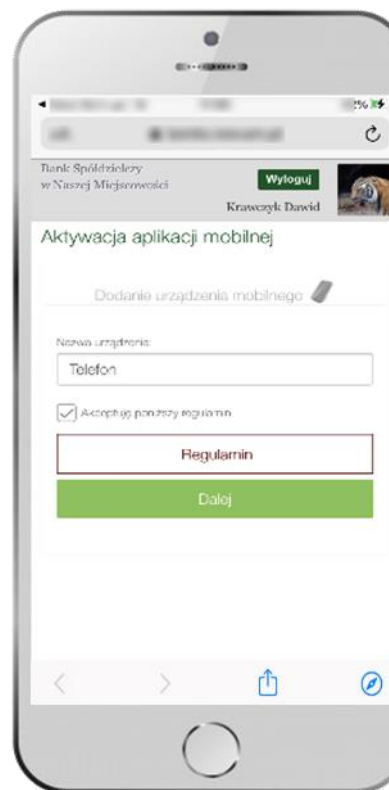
Bank Spółdzielczy w Naszej Miejscowości

Wyloguj

Krawczyk Dawid

Aktywacja aplikacji mobilnej

Dodanie urządzenia mobilnego

Nazwa urządzenia:

Telefon

Akceptuję poniższy regulamin

Regulamin

Dalej